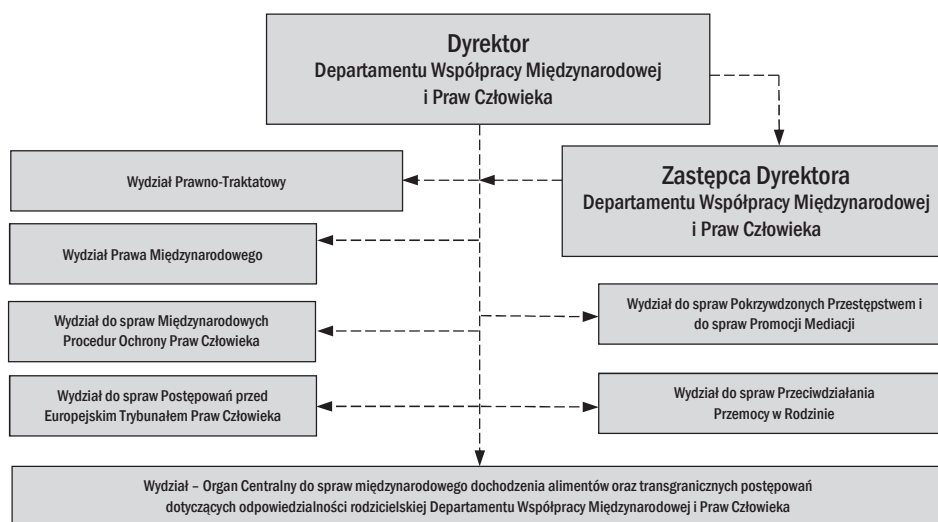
Dyrektor
Departamentu Współpracy Międzynarodowej i Praw Człowieka

Zastępca Dyrektora
Departamentu Współpracy Międzynarodowej i Praw Człowieka

Wydział Prawno-Traktatowy

Wydział Prawa Międzynarodowego

Wydział do spraw Międzynarodowych Procedur Ochrony Praw Człowieka

Wydział do spraw Pokrzywdzonych Przestępstwem i do spraw Promocji Mediacji

Wydział do spraw Postępowań przed Europejskim Trybunałem Praw Człowieka

Wydział do spraw Przeciwdziałania Przemocy w Rodzinie

Wydział – Organ Centralny do spraw międzynarodowego dochodzenia alimentów oraz transgranicznych postępowań dotyczących odpowiedzialności rodzicielskiej Departamentu Współpracy Międzynarodowej i Praw Człowieka